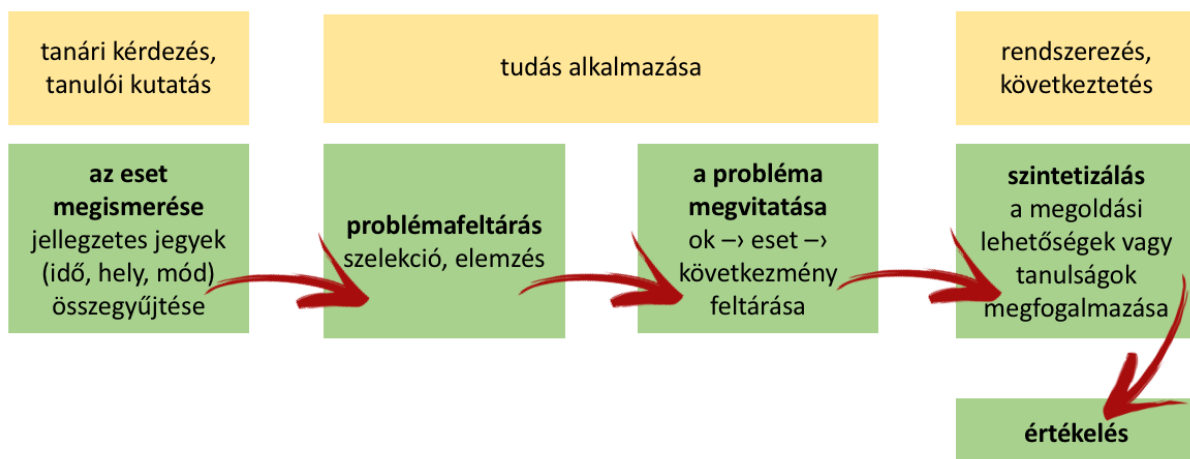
tanári kérdezés, tanulói kutatás

tudás alkalmazása

rendszerezés, következtetés

**az eset megismerése** jellegzetes jegyek (idő, hely, mód) összegyűjtése

**problémafeltárás** szelekció, elemzés

**a probléma megvitatása** ok –› eset –› következmény feltárása

**szintetizálás** a megoldási lehetőségek vagy tanulságok megfogalmazása

**értékelés**